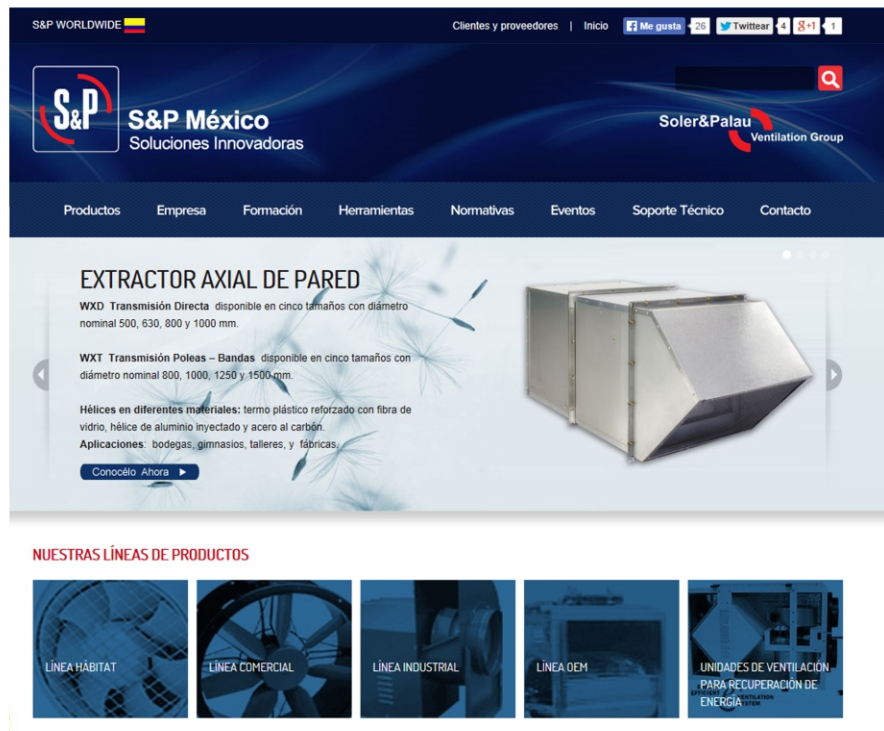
S&P WORLDWIDE

Clientes y proveedores | Inicio

Me gusta 26 Twittear 4 +1 1

S&P

S&P México
Soluciones Innovadoras

Soler&Palau
Ventilation Group

Productos Empresa Formación Herramientas Normativas Eventos Soporte Técnico Contacto

EXTRACTOR AXIAL DE PARED

**WXD Transmisión Directa** disponible en cinco tamaños con diámetro nominal 500, 630, 800 y 1000 mm.

**WXT Transmisión Poleas – Bandas** disponible en cinco tamaños con diámetro nominal 800, 1000, 1250 y 1500 mm.

**Hélices en diferentes materiales:** termo plástico reforzado con fibra de vidrio, hélice de aluminio inyectado y acero al carbón.
**Aplicaciones:** bodegas, gimnasios, talleres, y fábricas.

Conocélo Ahora

NUESTRAS LÍNEAS DE PRODUCTOS

LÍNEA HÁBITAT

LÍNEA COMERCIAL

LÍNEA INDUSTRIAL

LÍNEA OEM

UNIDADES DE VENTILACIÓN PARA RECUPERACIÓN DE ENERGÍA